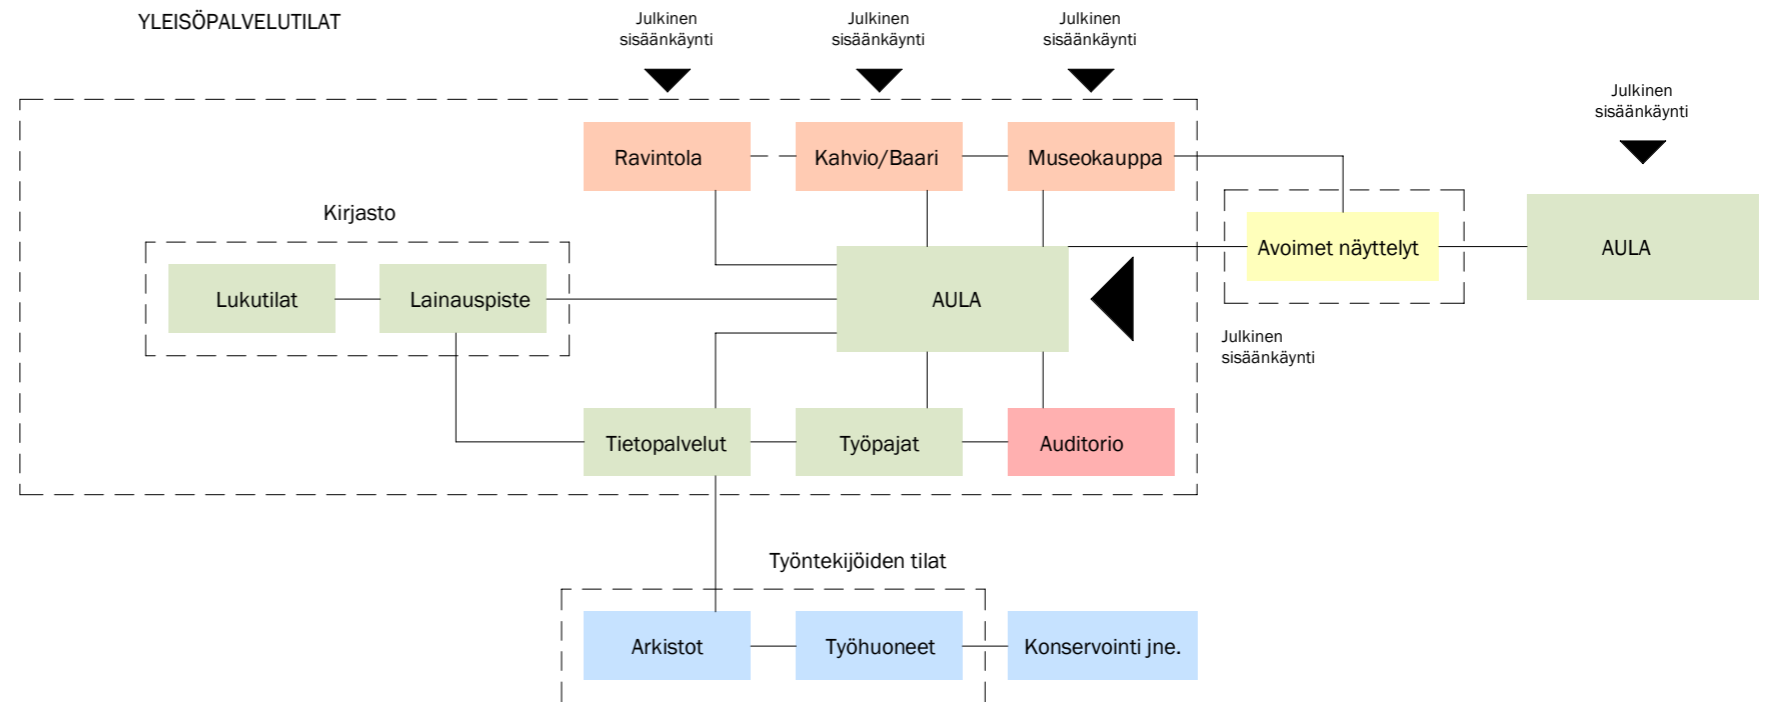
YLEISÖPALVELUTILAT

Julkinen sisäänkäynti

Julkinen sisäänkäynti

Julkinen sisäänkäynti

Julkinen sisäänkäynti

Ravintola

Kahvio/Baari

Museokauppa

Kirjasto

Avoimet näyttelyt

AULA

Lukutilat

Lainauspiste

AULA

Julkinen sisäänkäynti

Tietopalvelut

Työpajat

Auditorio

Työntekijöiden tilat

Arkistot

Työhuoneet

Konservointi jne.